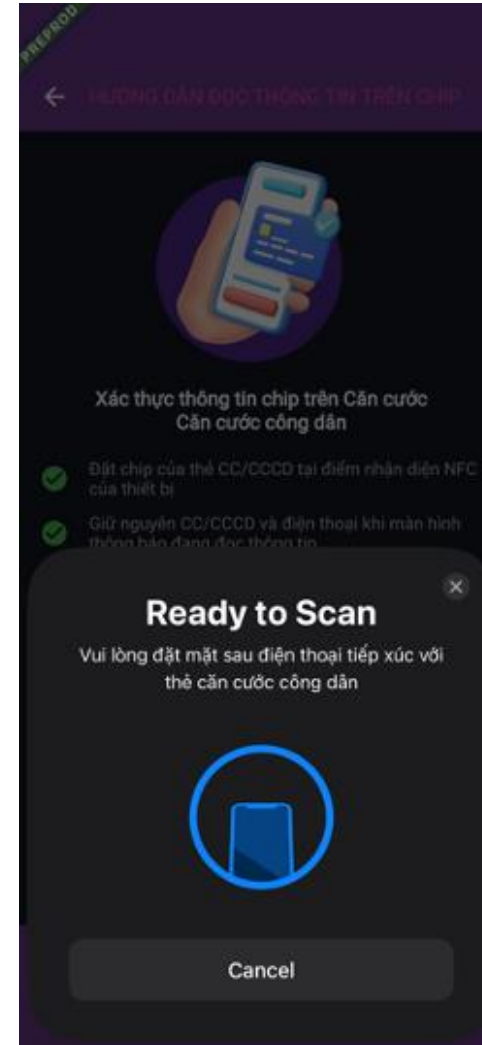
PREPROD

HƯỚNG DẪN ĐỌC THÔNG TIN TRÊN CHIP

Xác thực thông tin chip trên Căn cước Căn cước công dân

Đặt chip của thẻ CC/CCCD tại điểm nhận diện NFC của thiết bị

Giữ nguyên CC/CCCD và điện thoại khi màn hình thông báo đang đọc thông tin

Ready to Scan

Vui lòng đặt mặt sau điện thoại tiếp xúc với thẻ căn cước công dân

Cancel